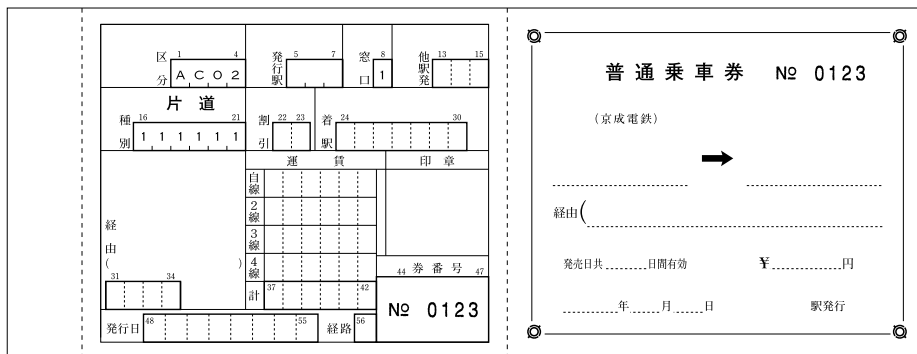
区分 1 A C O 2 4

発行駅 5 7

窓口 8 1

他駅発 13 15

片道

種別 16 1 1 1 1 1 1 21

割引 22 23

着駅 24 30

経由 ( ) 31 34

運賃

自線

2線

3線

4線

計 37 42

印章

44 券番号 47

№ 0123

発行日 48 55

経路 56

普通乗車券 № 0123

(京成電鉄)

経由(

発売日共 日間有効

¥ 円

年 月 日

駅発行